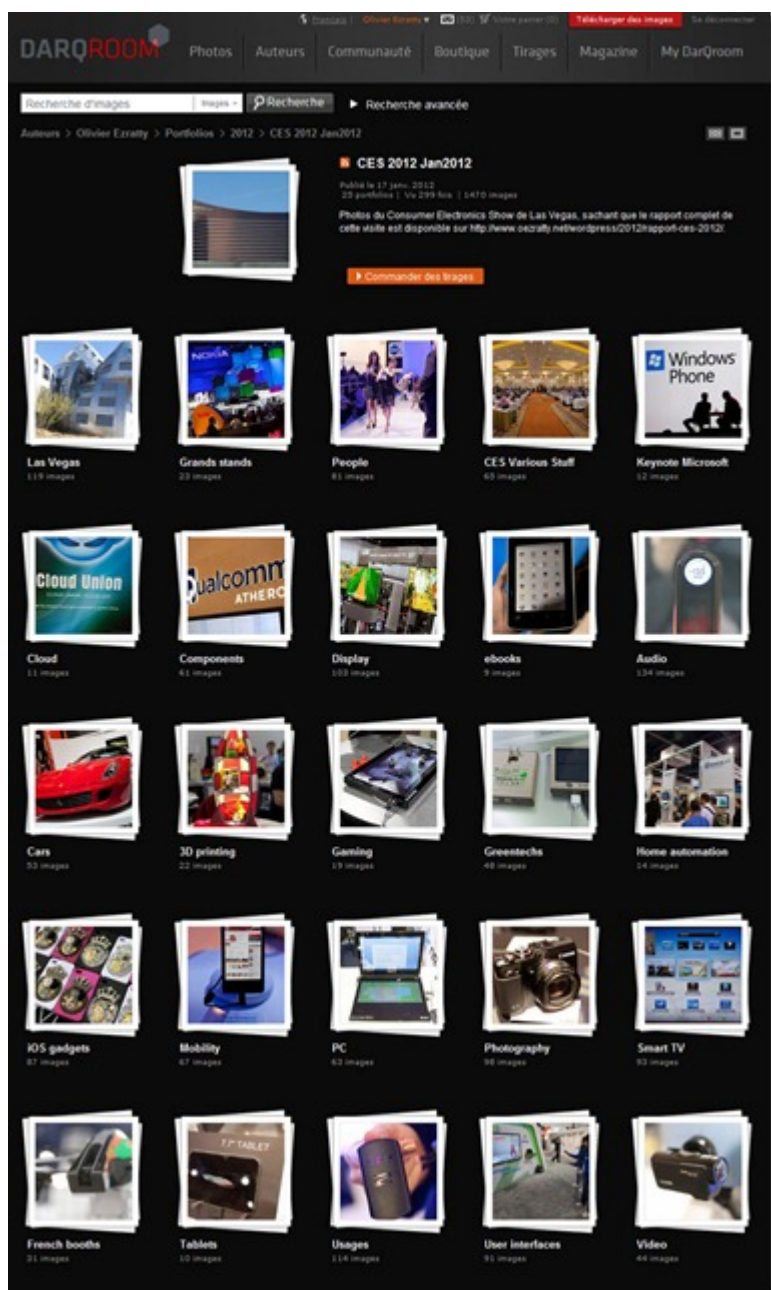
Français | Olivier Ezratty ▾ [32] Votre panier (0) Télécharger des images Se déconnecter

DARQROOM Photos Auteurs Communauté Boutique Tirages Magazine My DarQroom

Recherche d'images Images Recherche ▸ Recherche avancée

Auteurs > Olivier Ezratty > Portfolios > 2012 > CES 2012 Jan2012

CES 2012 Jan2012

Publié le 17 janv. 2012
25 portfolios | Vu 299 fois | 1470 images

Photos du Consumer Electronics Show de Las Vegas, sachant que le rapport complet de cette visite est disponible sur http://www.oezratty.net/wordpress/2012/rapport-ces-2012/.

▸ Commander des tirages

NOKIA

Windows Phone

Las Vegas
119 images

Grands stands
23 images

People
81 images

CES Various Stuff
65 images

Keynote Microsoft
12 images

Cloud Union

ualcomm ATHERO

Cloud
11 images

Components
61 images

Display
103 images

ebooks
9 images

Audio
134 images

Cars
53 images

3D printing
22 images

Gaming
19 images

Greentechs
48 images

Home automation
14 images

iOS gadgets
87 images

Mobility
67 images

PC
63 images

Photography
98 images

Smart TV
93 images

7.7" TABLET

French booths
31 images

Tablets
10 images

Usages
114 images

User interfaces
91 images

Video
44 images